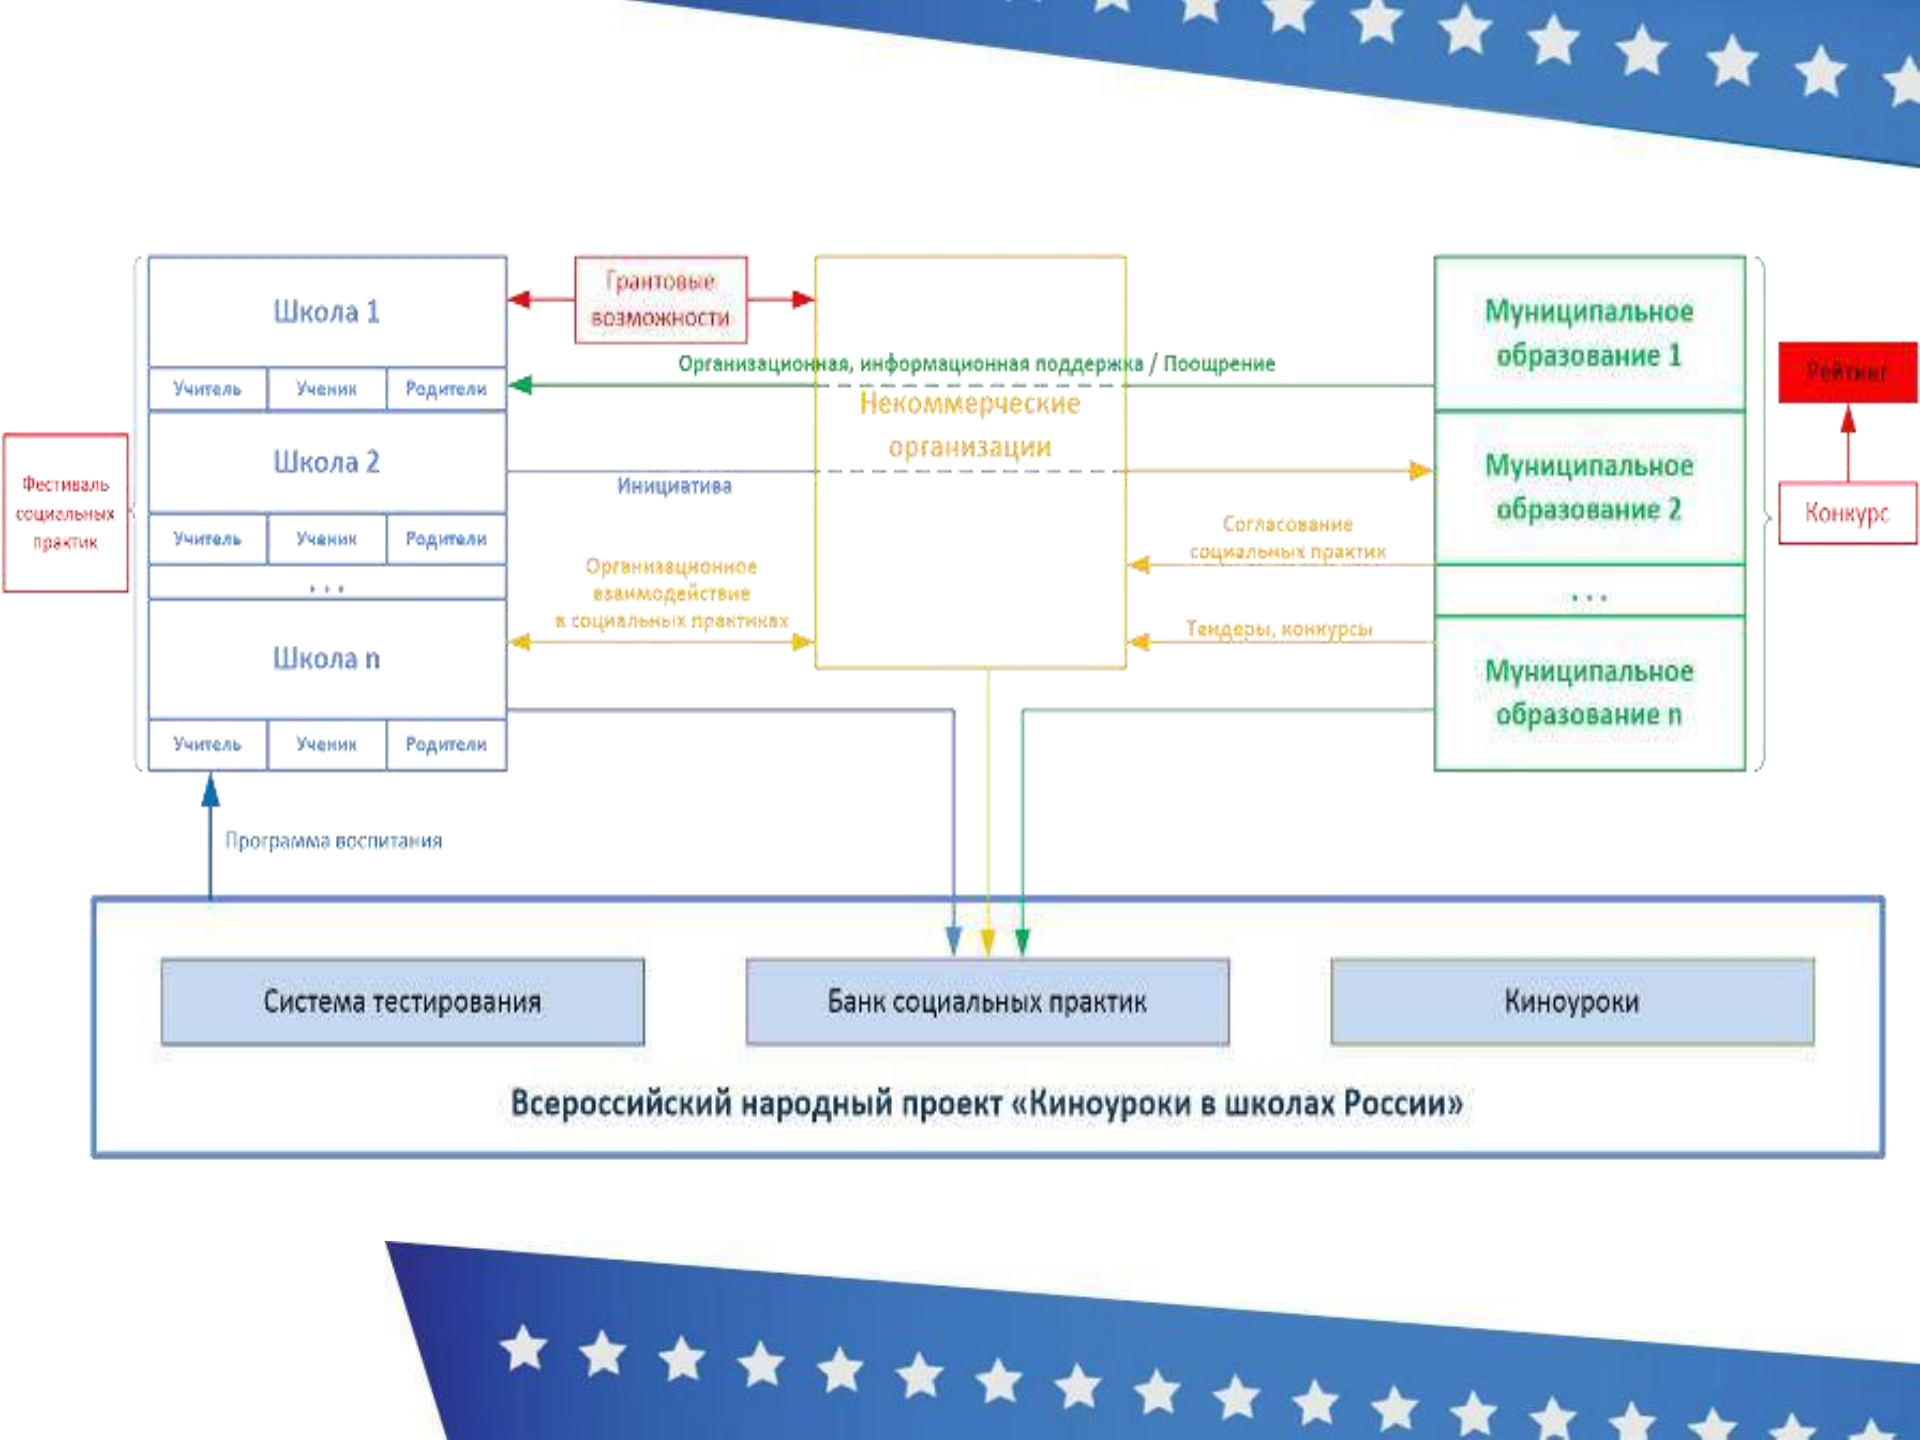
Школа 1

Учитель | Ученик | Родители

Школа 2

Учитель | Ученик | Родители

. . .

Школа n

Учитель | Ученик | Родители

Фестиваль социальных практик

Грантовые возможности

Организационная, информационная поддержка / Поощрение

Некоммерческие организации

Инициатива

Организационное взаимодействие в социальных практиках

Согласование социальных практик

Тендеры, конкурсы

Муниципальное образование 1

Муниципальное образование 2

. . .

Муниципальное образование n

Рейтинг

Конкурс

Программа воспитания

Система тестирования

Банк социальных практик

Киноуроки

Всероссийский народный проект «Киноуроки в школах России»